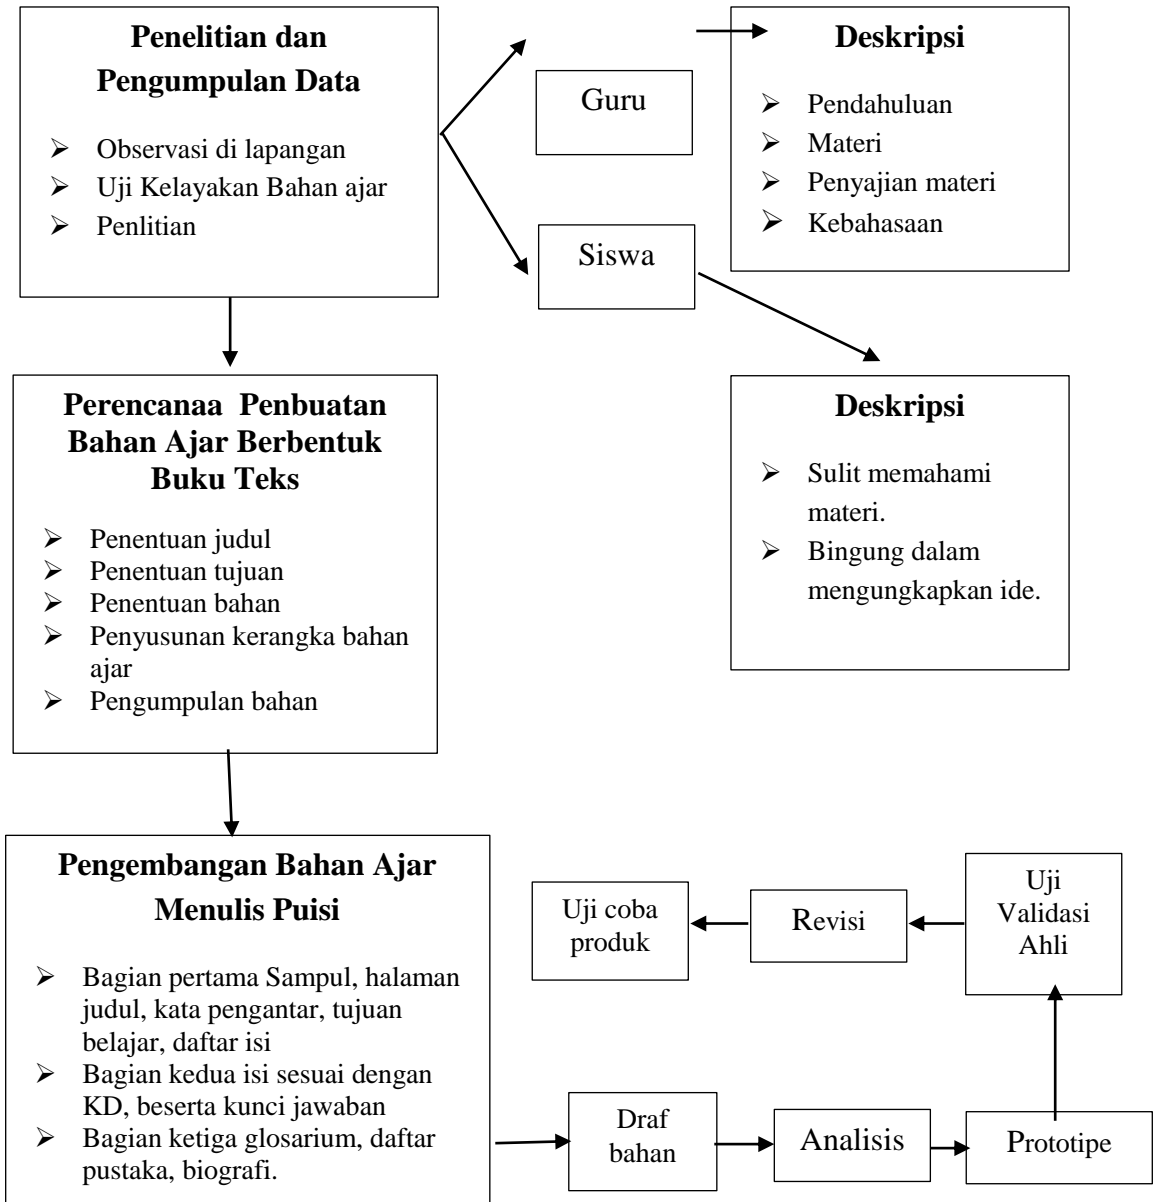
**Penelitian dan Pengumpulan Data**

- Observasi di lapangan
- Uji Kelayakan Bahan ajar
- Penlitian

Guru

Siswa

**Deskripsi**

- Pendahuluan
- Materi
- Penyajian materi
- Kebahasaan

**Perencanaa Penbuatan Bahan Ajar Berbentuk Buku Teks**

- Penentuan judul
- Penentuan tujuan
- Penentuan bahan
- Penyusunan kerangka bahan ajar
- Pengumpulan bahan

**Deskripsi**

- Sulit memahami materi.
- Bingung dalam mengungkapkan ide.

**Pengembangan Bahan Ajar Menulis Puisi**

- Bagian pertama Sampul, halaman judul, kata pengantar, tujuan belajar, daftar isi
- Bagian kedua isi sesuai dengan KD, beserta kunci jawaban
- Bagian ketiga glosarium, daftar pustaka, biografi.

Uji coba produk

Revisi

Uji Validasi Ahli

Draf bahan

Analisis

Prototipe